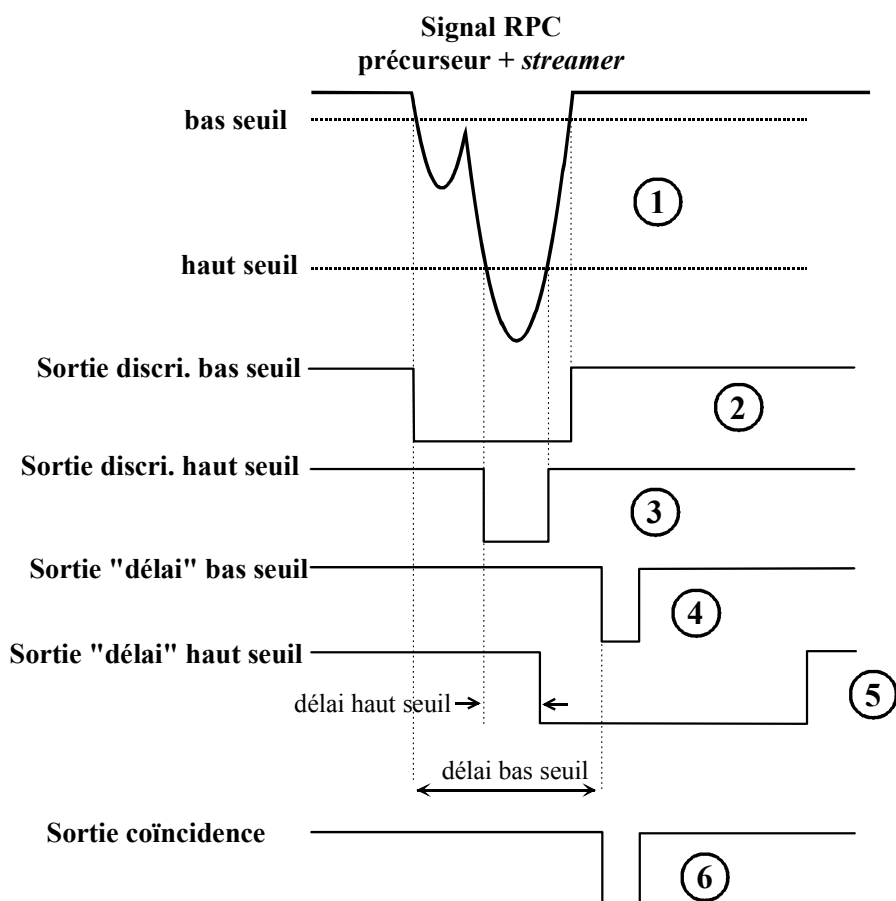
Signal RPC
précurseur + *streamer*

bas seuil

1

haut seuil

Sortie discri. bas seuil

2

Sortie discri. haut seuil

3

Sortie "délai" bas seuil

4

Sortie "délai" haut seuil

délai haut seuil

5

délai bas seuil

Sortie coïncidence

6